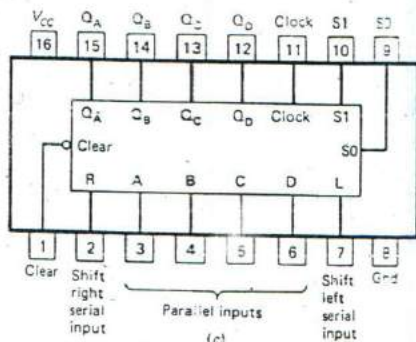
$V_{CC}$ $Q_A$ $Q_B$ $Q_C$ $Q_D$ Clock S1 S0
16 15 14 13 12 11 10 9

$Q_A$ $Q_B$ $Q_C$ $Q_D$ Clock S1
Clear S0
R A B C D L

1 2 3 4 5 6 7 8
Clear Shift right serial input Parallel inputs Shift left serial input Gnd
(c)